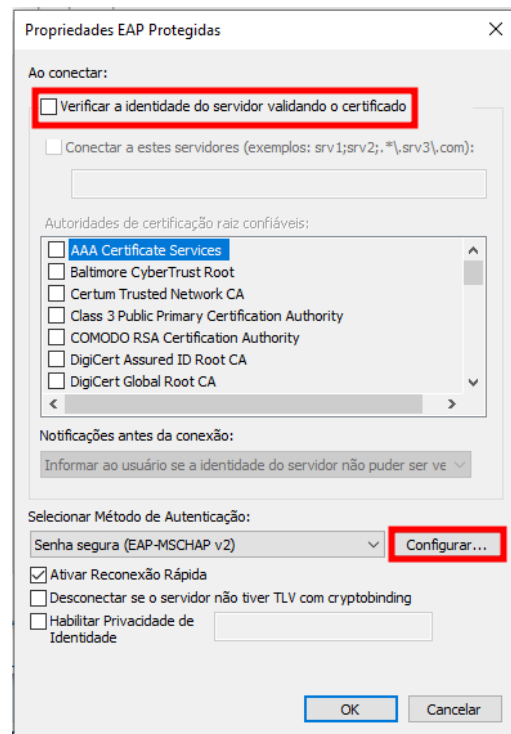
Propriedades EAP Protegidas

Ao conectar:

Verificar a identidade do servidor validando o certificado

Conectar a estes servidores (exemplos: srv1;srv2;.*\.srv3\.com):

Autoridades de certificação raiz confiáveis:

AAA Certificate Services
Baltimore CyberTrust Root
Certum Trusted Network CA
Class 3 Public Primary Certification Authority
COMODO RSA Certification Authority
DigiCert Assured ID Root CA
DigiCert Global Root CA

Notificações antes da conexão:

Informar ao usuário se a identidade do servidor não puder ser ve

Selecionar Método de Autenticação:

Senha segura (EAP-MSCHAP v2)

Configurar...

Ativar Reconexão Rápida

Desconectar se o servidor não tiver TLV com cryptobinding

Habilitar Privacidade de Identidade

OK

Cancelar